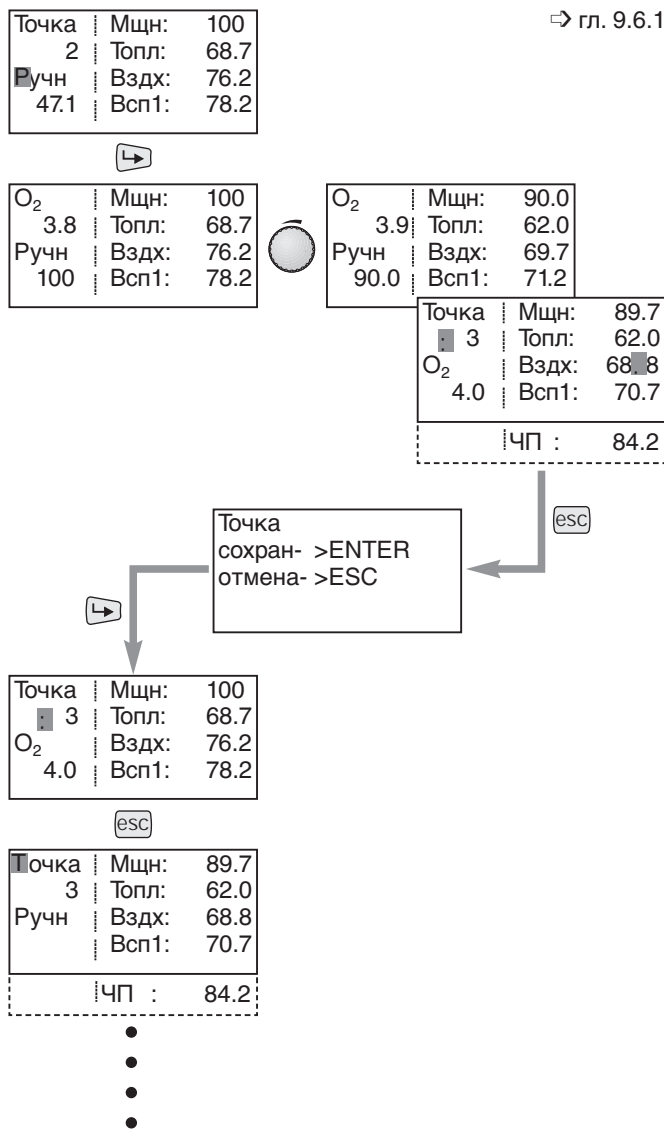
⇨ гл. 9.6.1

| Точка | Мщн: | 100 |
|---|---|---|
| 2 | Топл: | 68.7 |
| Ручн | Вздх: | 76.2 |
| 47.1 | Всп1: | 78.2 |

| $O_2$ | Мщн: | 100 |
|---|---|---|
| 3.8 | Топл: | 68.7 |
| Ручн | Вздх: | 76.2 |
| 100 | Всп1: | 78.2 |

| $O_2$ | Мщн: | 90.0 |
|---|---|---|
| 3.9 | Топл: | 62.0 |
| Ручн | Вздх: | 69.7 |
| 90.0 | Всп1: | 71.2 |

| Точка | Мщн: | 89.7 |
|---|---|---|
| : 3 | Топл: | 62.0 |
| $O_2$ | Вздх: | 68.8 |
| 4.0 | Всп1: | 70.7 |
| | ЧП : | 84.2 |

esc

Точка
сохран- >ENTER
отмена- >ESC

| Точка | Мщн: | 100 |
|---|---|---|
| : 3 | Топл: | 68.7 |
| $O_2$ | Вздх: | 76.2 |
| 4.0 | Всп1: | 78.2 |

esc

| Точка | Мщн: | 89.7 |
|---|---|---|
| 3 | Топл: | 62.0 |
| Ручн | Вздх: | 68.8 |
| | Всп1: | 70.7 |
| | ЧП : | 84.2 |